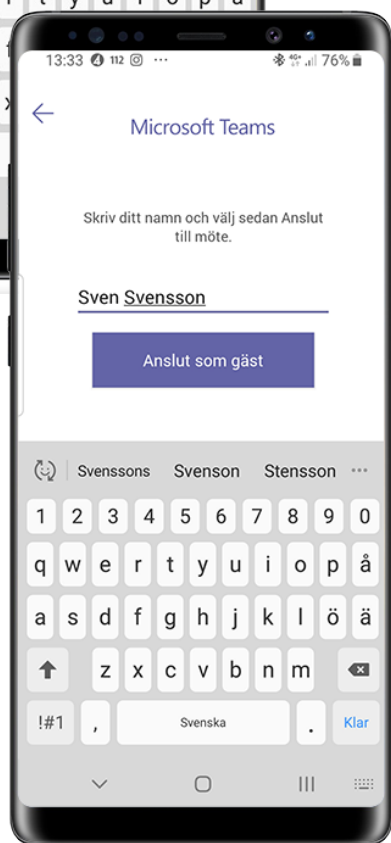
t y u i o p å

13:33 112 ··· 76%

Microsoft Teams

Skriv ditt namn och välj sedan Anslut till möte.

Sven Svensson

Anslut som gäst

Svenssons Svenson Stensson ···

1 2 3 4 5 6 7 8 9 0
q w e r t y u i o p å
a s d f g h j k l ö ä
z x c v b n m
!#1 , Svenska . Klar